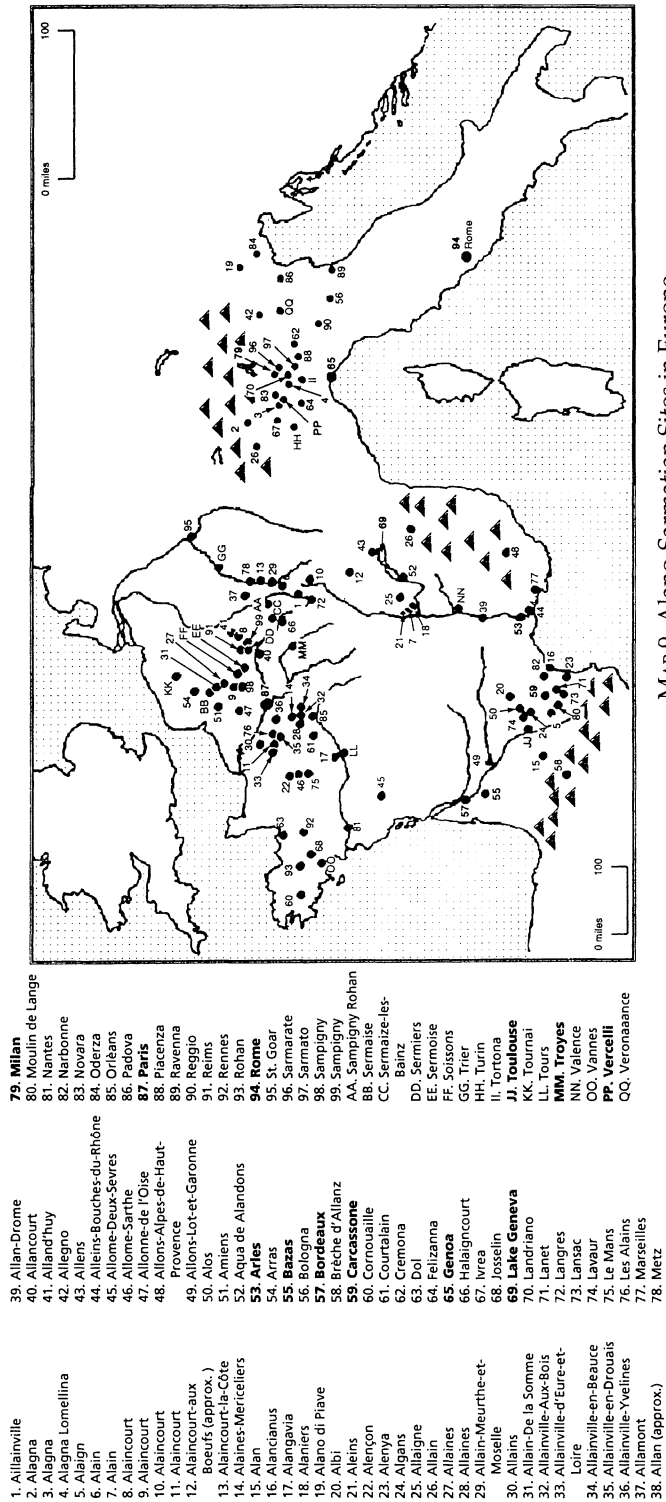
1. Aillainville
2. Alagna
3. Alagna
4. Alagna Lomellina
5. Alaign
6. Alain
7. Alain
8. Alaincourt
9. Alaincourt
10. Alaincourt
11. Alaincourt
12. Alaincourt-aux Boeufs (approx.)
13. Alaincourt-la-Côte
14. Alaines-Mericeliers
15. Alan
16. Alancianus
17. Alangavia
18. Alaniers
19. Alano di Piave
20. Albi
21. Aleins
22. Alençon
23. Alenya
24. Algans
25. Allaigne
26. Allain
27. Allaines
28. Allaines
29. Allain-Meurthe-et-Moselle
30. Allains
31. Allain-De la Somme
32. Allainville-Aux-Bois
33. Allainville-d'Eure-et-Loire
34. Allainville-en-Beauce
35. Allainville-en-Drouais
36. Allainville-Yvelines
37. Allamont
38. Allan (approx.)
39. Allan-Drome
40. Allancourt
41. Alland'huy
42. Allegno
43. Allens
44. Alleins-Bouches-du-Rhône
45. Allome-Deux-Sevres
46. Allome-Sarthe
47. Allonne-de l'Oise
48. Allons-Alpes-de-Haut-Provence
49. Allons-Lot-et-Garonne
50. Alos
51. Amiens
52. Aqua de Alandons
**53. Arles**
54. Arras
**55. Bazas**
56. Bologna
**57. Bordeaux**
58. Brèche d'Allanz
**59. Carcassone**
60. Cornouaille
61. Courtalain
62. Cremona
63. Dol
64. Felizanna
**65. Genoa**
66. Halaigncourt
67. Ivrea
68. Josselin
**69. Lake Geneva**
70. Landriano
71. Lanet
72. Langres
73. Lansac
74. Lavaur
75. Le Mans
76. Les Alains
77. Marseilles
78. Metz
**79. Milan**
80. Moulin de Lange
81. Nantes
82. Narbonne
83. Novara
84. Oderza
85. Orlèans
86. Padova
**87. Paris**
88. Piacenza
89. Ravenna
90. Reggio
91. Reims
92. Rennes
93. Rohan
**94. Rome**
95. St. Goar
96. Sarmarate
97. Sarmato
98. Sampigny
99. Sampigny
AA. Sampigny Rohan
BB. Sermaise
CC. Sermaize-les-Bainz
DD. Sermiers
EE. Sermoise
FF. Soissons
GG. Trier
HH. Turin
II. Tortona
**JJ. Toulouse**
KK. Tournai
LL. Tours
**MM. Troyes**
NN. Valence
OO. Vannes
**PP. Vercelli**
QQ. Veronaaance

0 miles 100

0 miles 100

94 Rome

95 GG 78 13 37 29 10 72 1 AA 99 8 91 EE FF 27 31 KK 54 BB 51 9 98 87 40 DD CC 66 MM 36 47 76 30 33 14 35 28 34 32 85 61 22 46 75 17 LL 63 92 93 68 60 OO 81 45 49 57 55 15 JJ 74 24 58 50 20 59 5 80 73 11 82 16 23 53 44 77 39 NN 21 7 18 25 52 43 12 69 26 48 2 26 3 70 83 67 HH 64 PP 4 II 88 62 79 96 97 42 QQ 86 19 84 89 56 90 65

Map 9. Alans-Sarmatian Sites in Europe